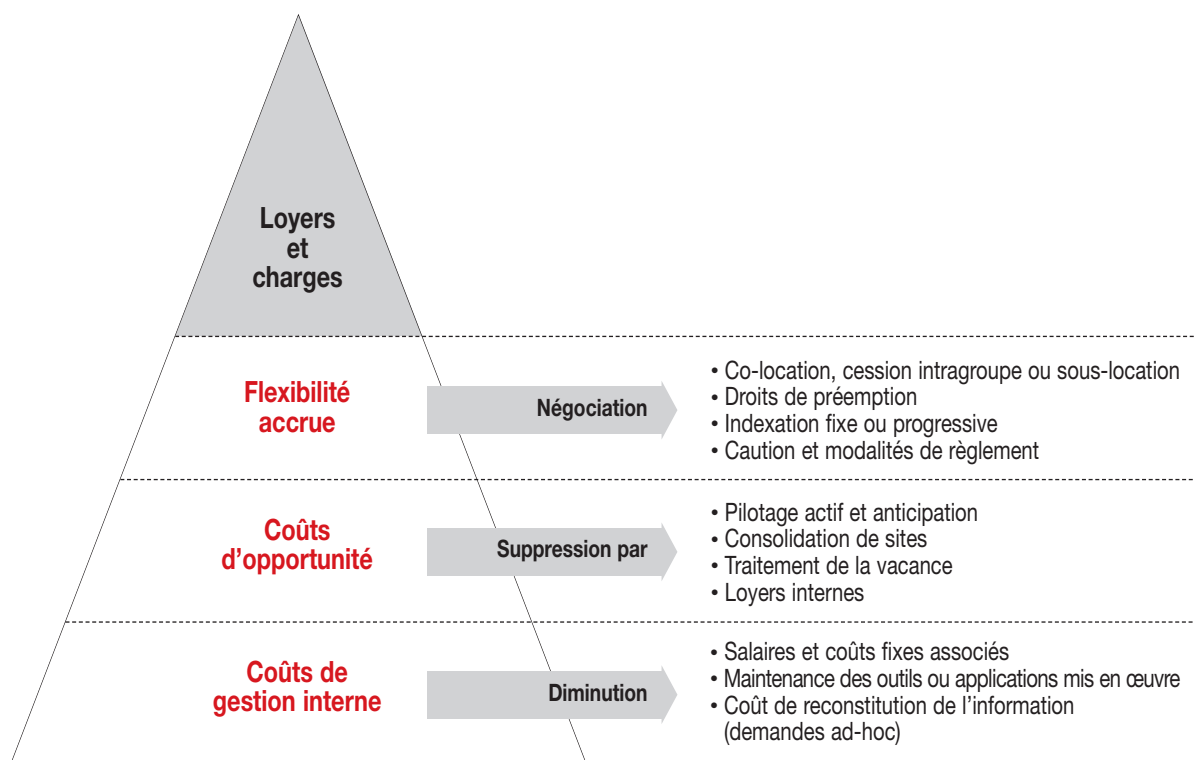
Loyers et charges

Flexibilité accrue

Négociation

• Co-location, cession intragroupe ou sous-location
• Droits de préemption
• Indexation fixe ou progressive
• Caution et modalités de règlement

Coûts d'opportunité

Suppression par

• Pilotage actif et anticipation
• Consolidation de sites
• Traitement de la vacance
• Loyers internes

Coûts de gestion interne

Diminution

• Salaires et coûts fixes associés
• Maintenance des outils ou applications mis en œuvre
• Coût de reconstitution de l'information (demandes ad-hoc)